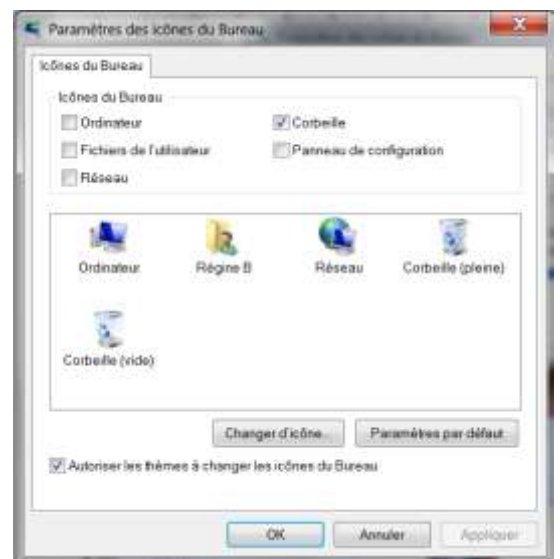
Paramètres des icônes du Bureau

Icônes du Bureau

Icônes du Bureau

Ordinateur

Corbeille

Fichiers de l'utilisateur

Panneau de configuration

Réseau

Ordinateur

Régine B

Réseau

Corbeille (pleine)

Corbeille (vide)

Changer d'icône...

Paramètres par défaut

Autoriser les thèmes à changer les icônes du Bureau

OK

Annuler

Appliquer